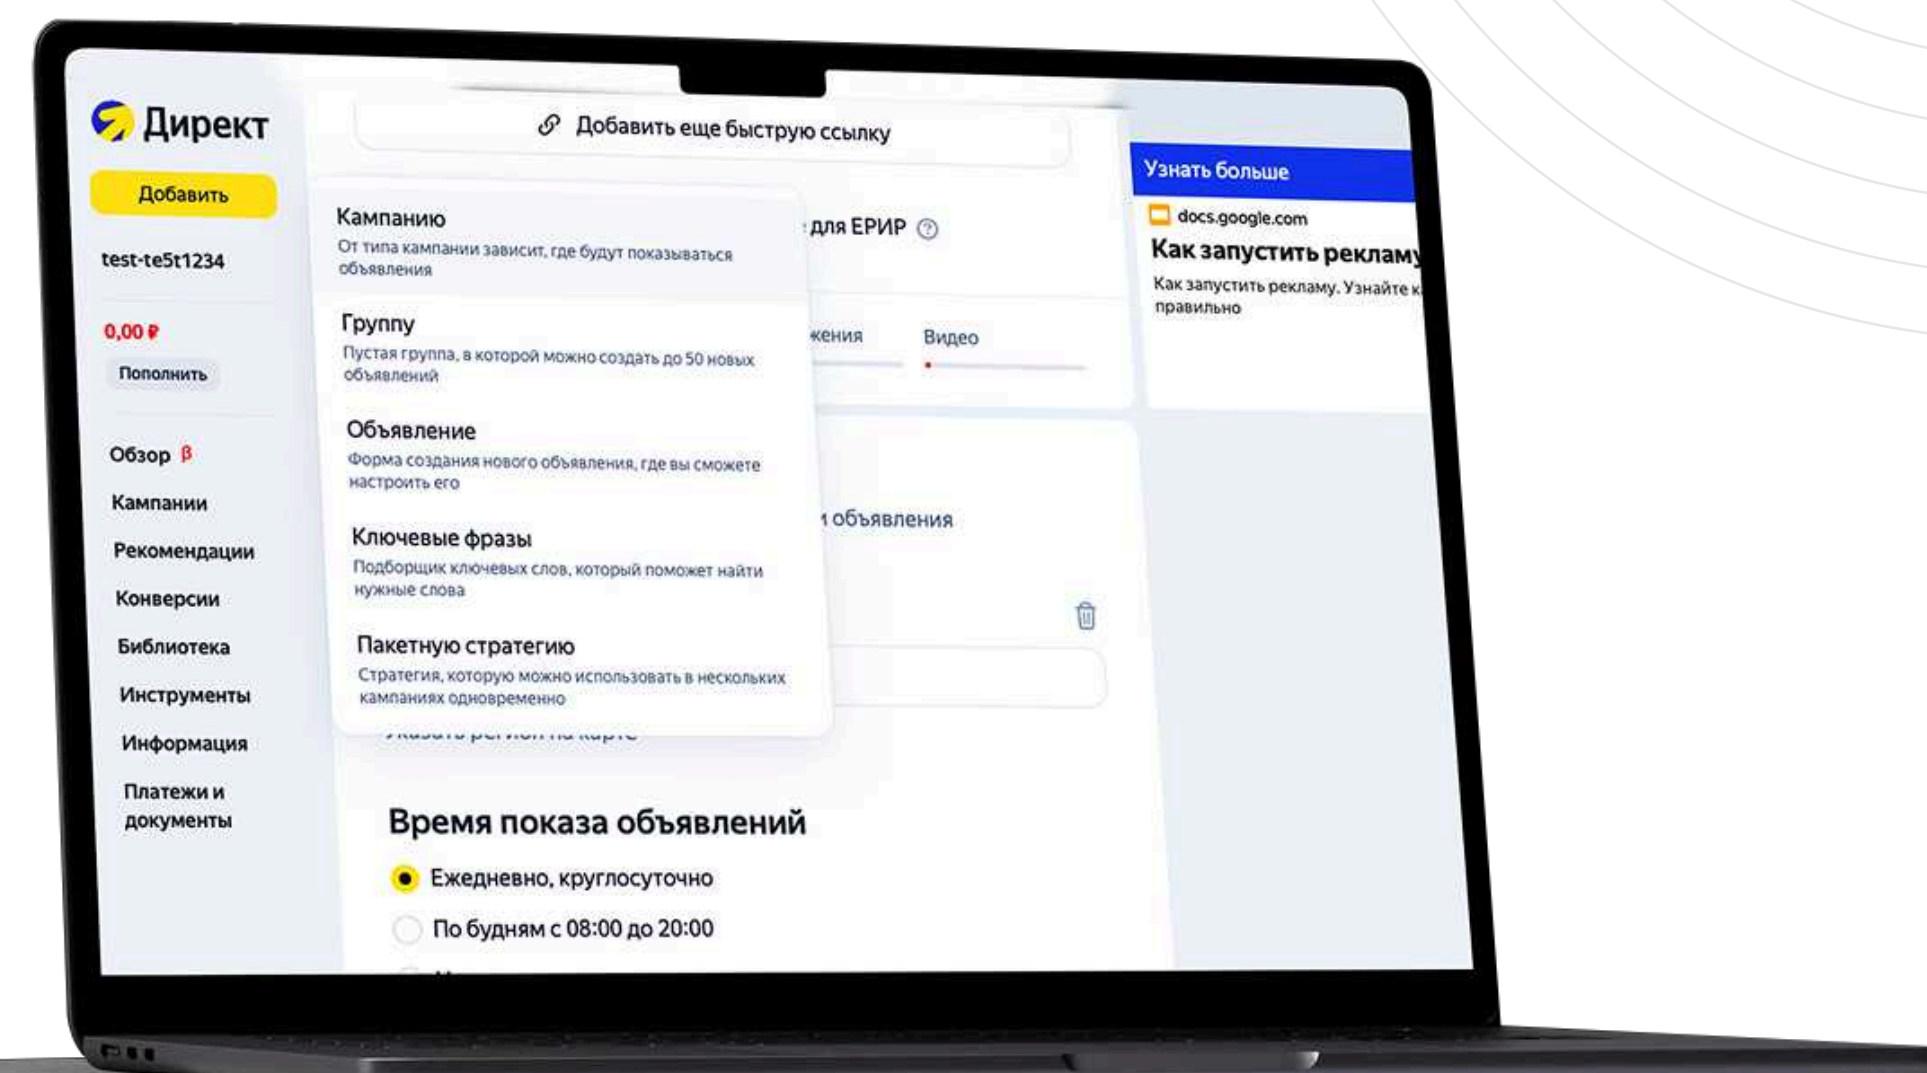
Директ

Добавить

test-te5t1234

0,00 ₽

Пополнить

Обзор β

Кампании

Рекомендации

Конверсии

Библиотека

Инструменты

Информация

Платежи и документы

Добавить еще быструю ссылку

Кампанию
От типа кампании зависит, где будут показываться объявления

Группу
Пустая группа, в которой можно создать до 50 новых объявлений

Объявление
Форма создания нового объявления, где вы сможете настроить его

Ключевые фразы
Подборщик ключевых слов, который поможет найти нужные слова

Пакетную стратегию
Стратегия, которую можно использовать в нескольких кампаниях одновременно

для ЕРИР

жения

Видео

объявления

Время показа объявлений

Ежедневно, круглосуточно

По будням с 08:00 до 20:00

Узнать больше

docs.google.com

Как запустить рекламу

Как запустить рекламу. Узнайте к правильно